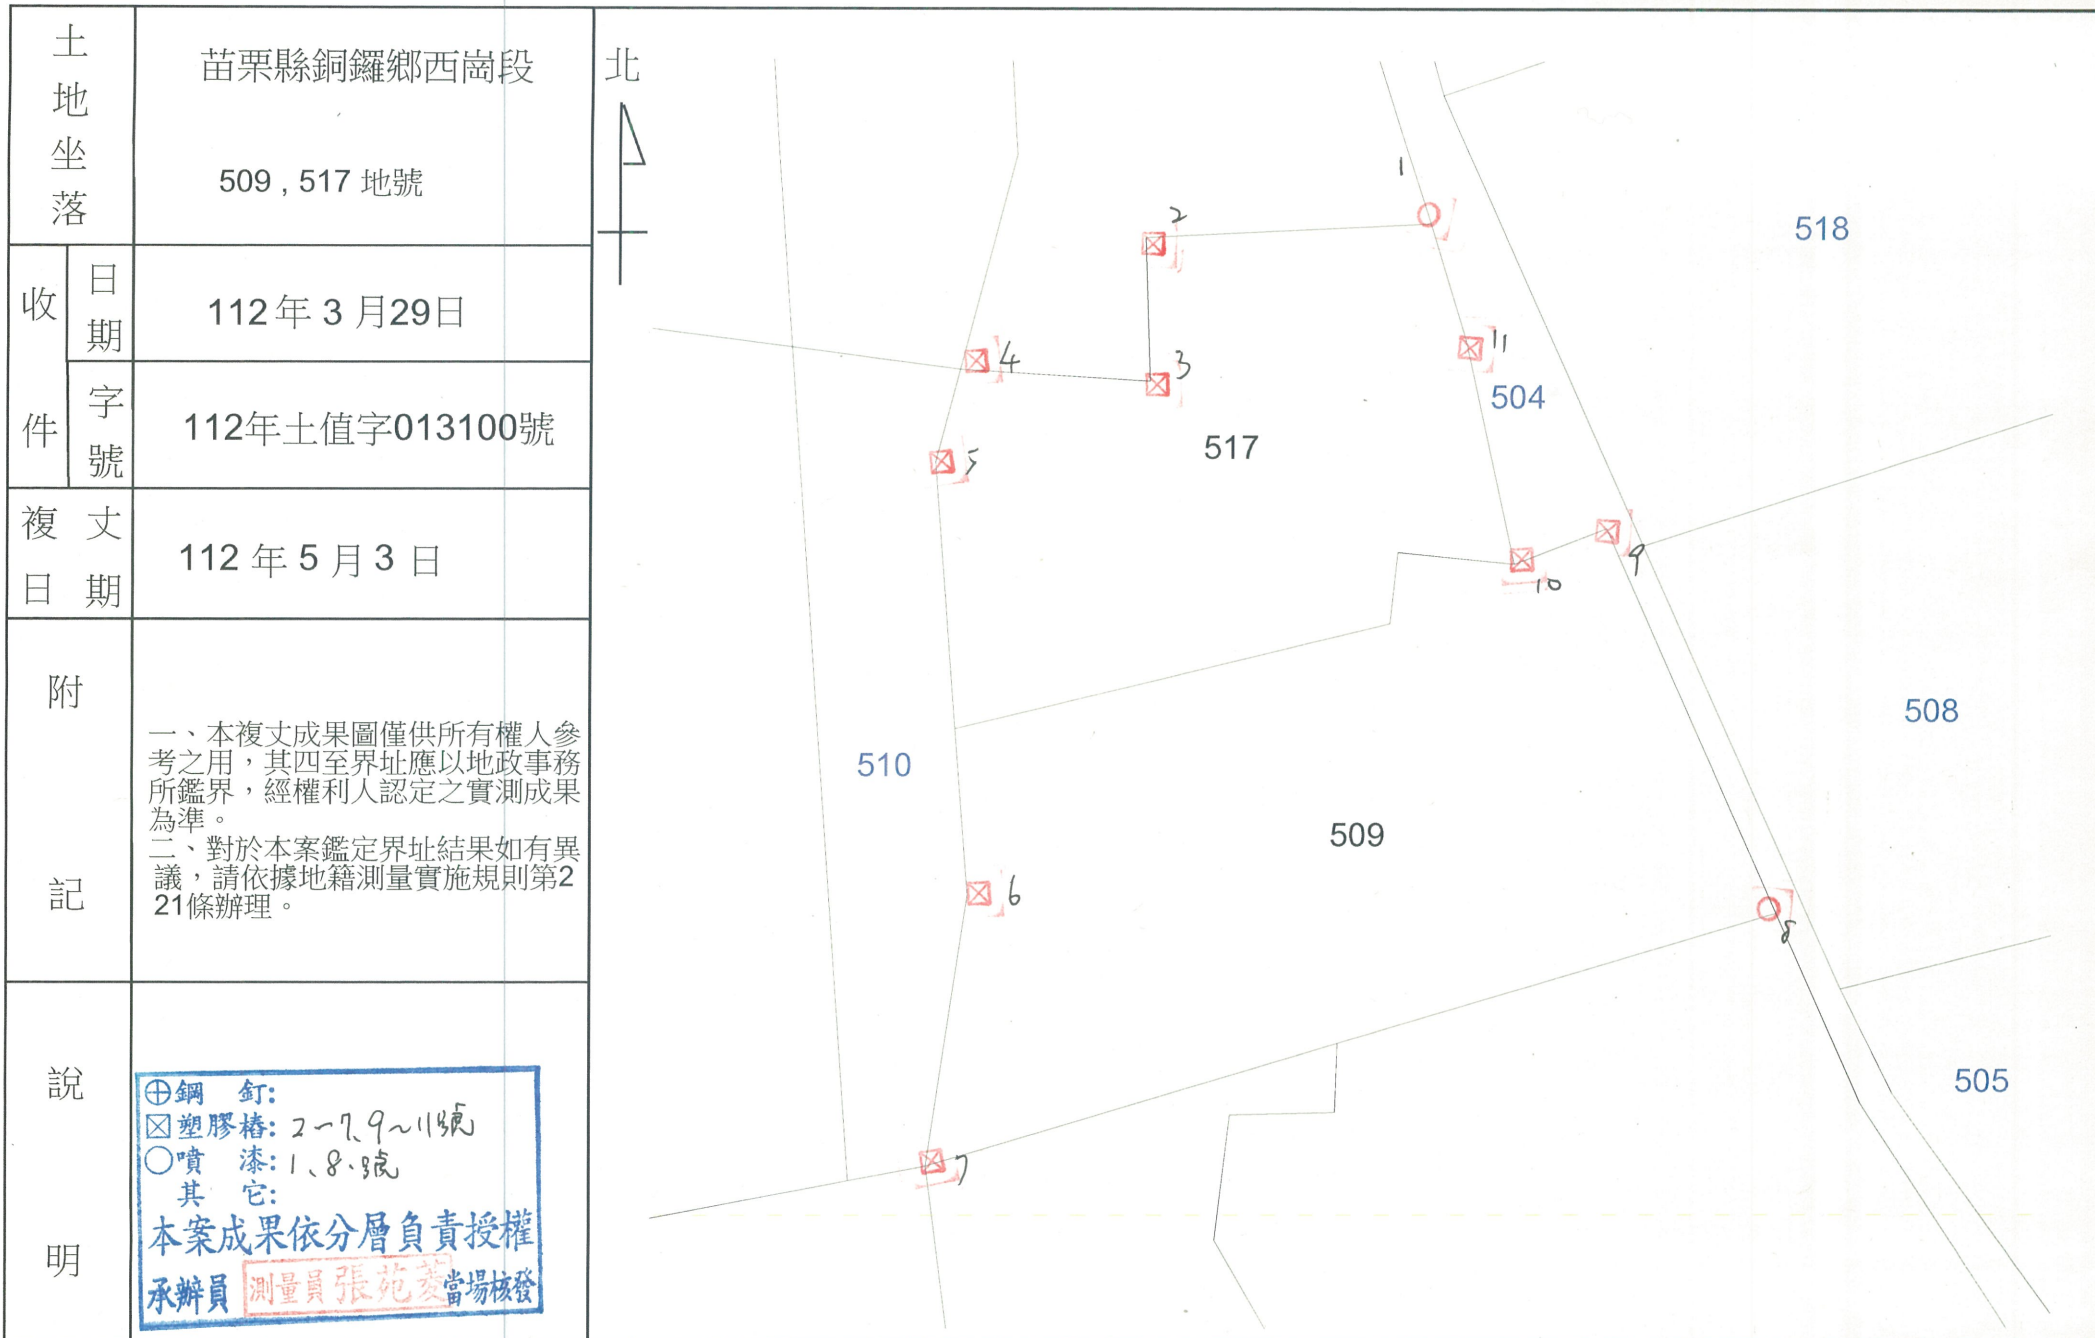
| 土地坐落 | 苗栗縣銅鑼鄉西崗段 509，517 地號 |
|---|---|
| 收件 日期 | 112年 3 月29日 |
| 收件 字號 | 112年土值字013100號 |
| 複丈日期 | 112 年 5 月 3 日 |
| 附記 | 一、本複丈成果圖僅供所有權人參考之用，其四至界址應以地政事務所鑑界，經權利人認定之實測成果為準。二、對於本案鑑定界址結果如有異議，請依據地籍測量實施規則第221條辦理。 |
| 說明 | ⊕鋼 釘: ☒塑膠樁: 2~7、9~11號 ○噴 漆: 1、8、號 其 它: 本案成果依分層負責授權 承辦員 測量員張苑菱 當場核發 |

北

1 2 3 4 5 6 7 8 9 10 11

518 504 517 510 509 508 505